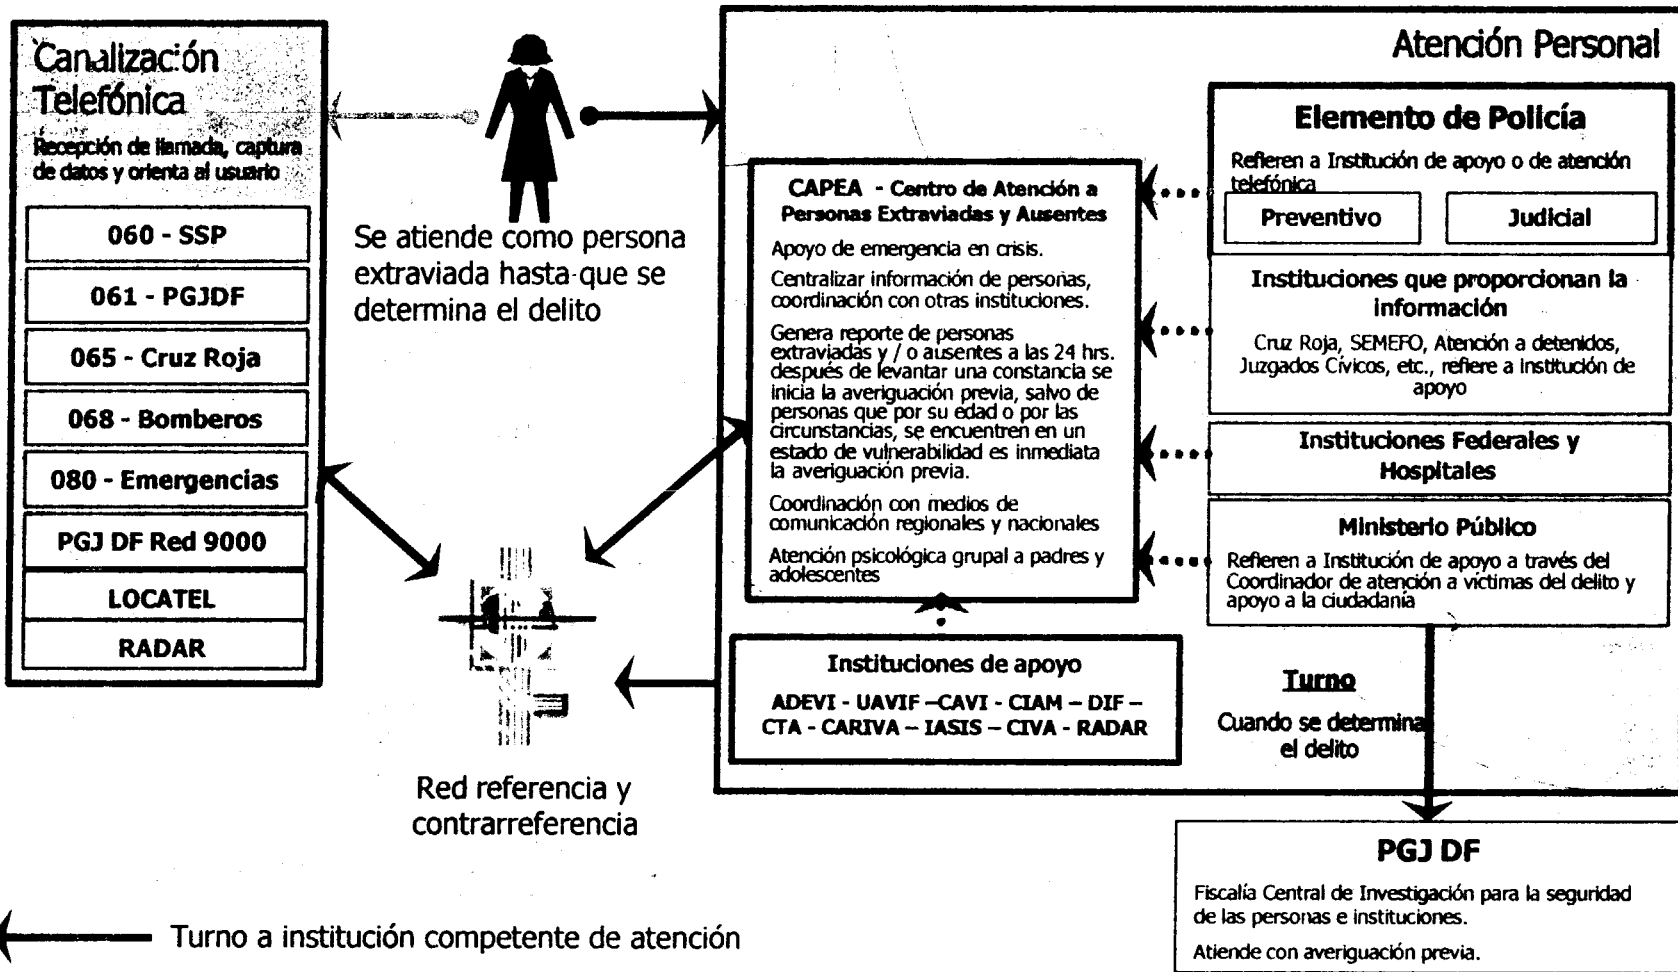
Canalización Telefónica

Recepción de llamada, captura de datos y orienta al usuario

060 - SSP

061 - PGJDF

065 - Cruz Roja

068 - Bomberos

080 - Emergencias

PGJ DF Red 9000

LOCATEL

RADAR

Se atiende como persona extraviada hasta que se determina el delito

Red referencia y contrarreferencia

Turno a institución competente de atención

Atención Personal

CAPEA - Centro de Atención a Personas Extraviadas y Ausentes

Apoyo de emergencia en crisis.

Centralizar información de personas, coordinación con otras instituciones.

Genera reporte de personas extraviadas y / o ausentes a las 24 hrs. después de levantar una constancia se inicia la averiguación previa, salvo de personas que por su edad o por las circunstancias, se encuentren en un estado de vulnerabilidad es inmediata la averiguación previa.

Coordinación con medios de comunicación regionales y nacionales

Atención psicológica grupal a padres y adolescentes

Elemento de Policía

Refieren a Institución de apoyo o de atención telefónica

Preventivo

Judicial

Instituciones que proporcionan la información

Cruz Roja, SEMEFO, Atención a detenidos, Juzgados Cívicos, etc., refiere a institución de apoyo

Instituciones Federales y Hospitales

Ministerio Público

Refieren a Institución de apoyo a través del Coordinador de atención a víctimas del delito y apoyo a la ciudadanía

Instituciones de apoyo

ADEVI - UAVIF –CAVI - CIAM – DIF – CTA - CARIVA – IASIS – CIVA - RADAR

Turno

Cuando se determina el delito

PGJ DF

Fiscalía Central de Investigación para la seguridad de las personas e instituciones.

Atiende con averiguación previa.